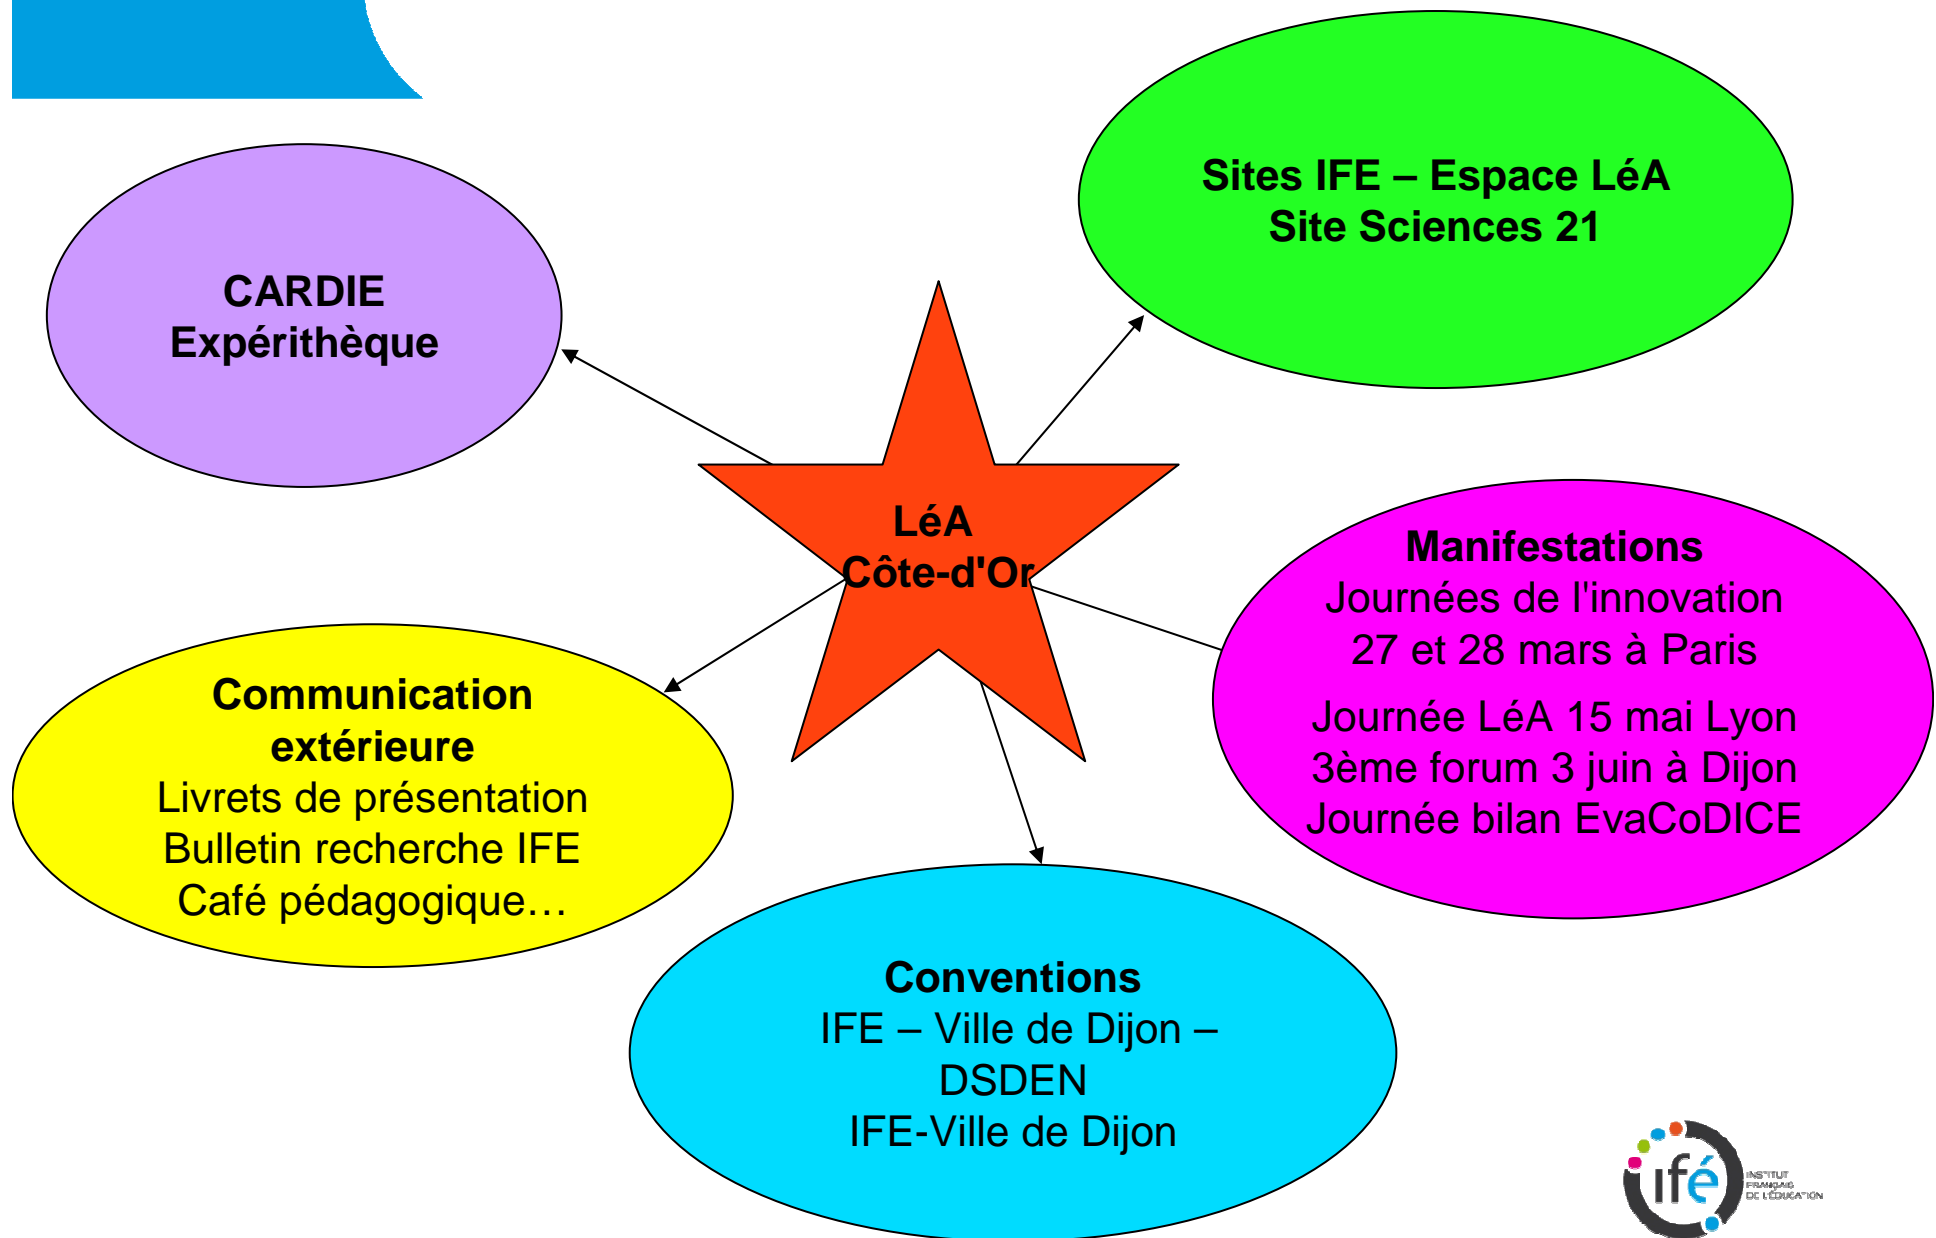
LéA
Côte-d'Or

CARDIE
Expérithèque

Sites IFE – Espace LéA
Site Sciences 21

Manifestations
Journées de l'innovation
27 et 28 mars à Paris

Journée LéA 15 mai Lyon
3ème forum 3 juin à Dijon
Journée bilan EvaCoDICE

Communication extérieure
Livrets de présentation
Bulletin recherche IFE
Café pédagogique…

Conventions
IFE – Ville de Dijon – DSDEN
IFE-Ville de Dijon

ifé
INSTITUT FRANÇAIS DE L'ÉDUCATION